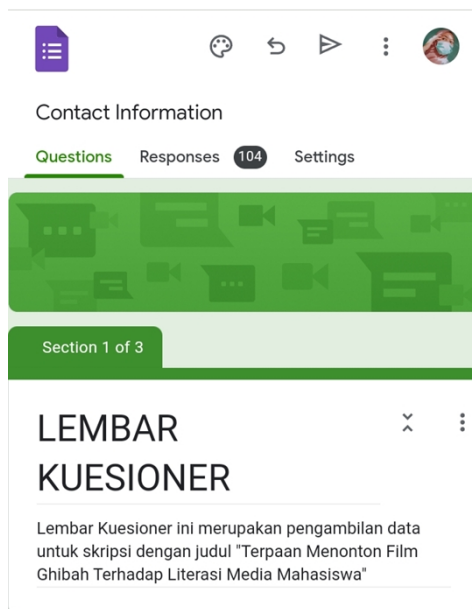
Contact Information

Questions Responses 104 Settings

Section 1 of 3

LEMBAR KUESIONER

Lembar Kuesioner ini merupakan pengambilan data untuk skripsi dengan judul "Terpaan Menonton Film Ghibah Terhadap Literasi Media Mahasiswa"